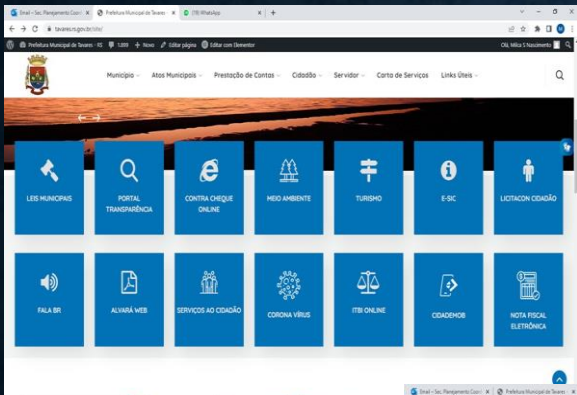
Gmail – Sec. Planejamento Coor. | Prefeitura Municipal de Tavares | (18) WhatsApp

tavares.rs.gov.br/site/

Prefeitura Municipal de Tavares - RS | 1.099 | + Novo | Editar página | Editar com Elementor | Olá, Mica S Nascimento

Município | Atos Municipais | Prestação de Contas | Cidadão | Servidor | Carta de Serviços | Links Úteis

LEIS MUNICIPAIS

PORTAL TRANSPARÊNCIA

CONTRA CHEQUE ONLINE

MEIO AMBIENTE

TURISMO

E-SIC

LICITACON CIDADÃO

FALA BR

ALVARÁ WEB

SERVIÇOS AO CIDADÃO

CORONA VÍRUS

ITBI ONLINE

CIDADEMOB

NOTA FISCAL ELETRÔNICA

Gmail – Sec. Planejamento Coor. | Prefeitura Municipal de Tavares